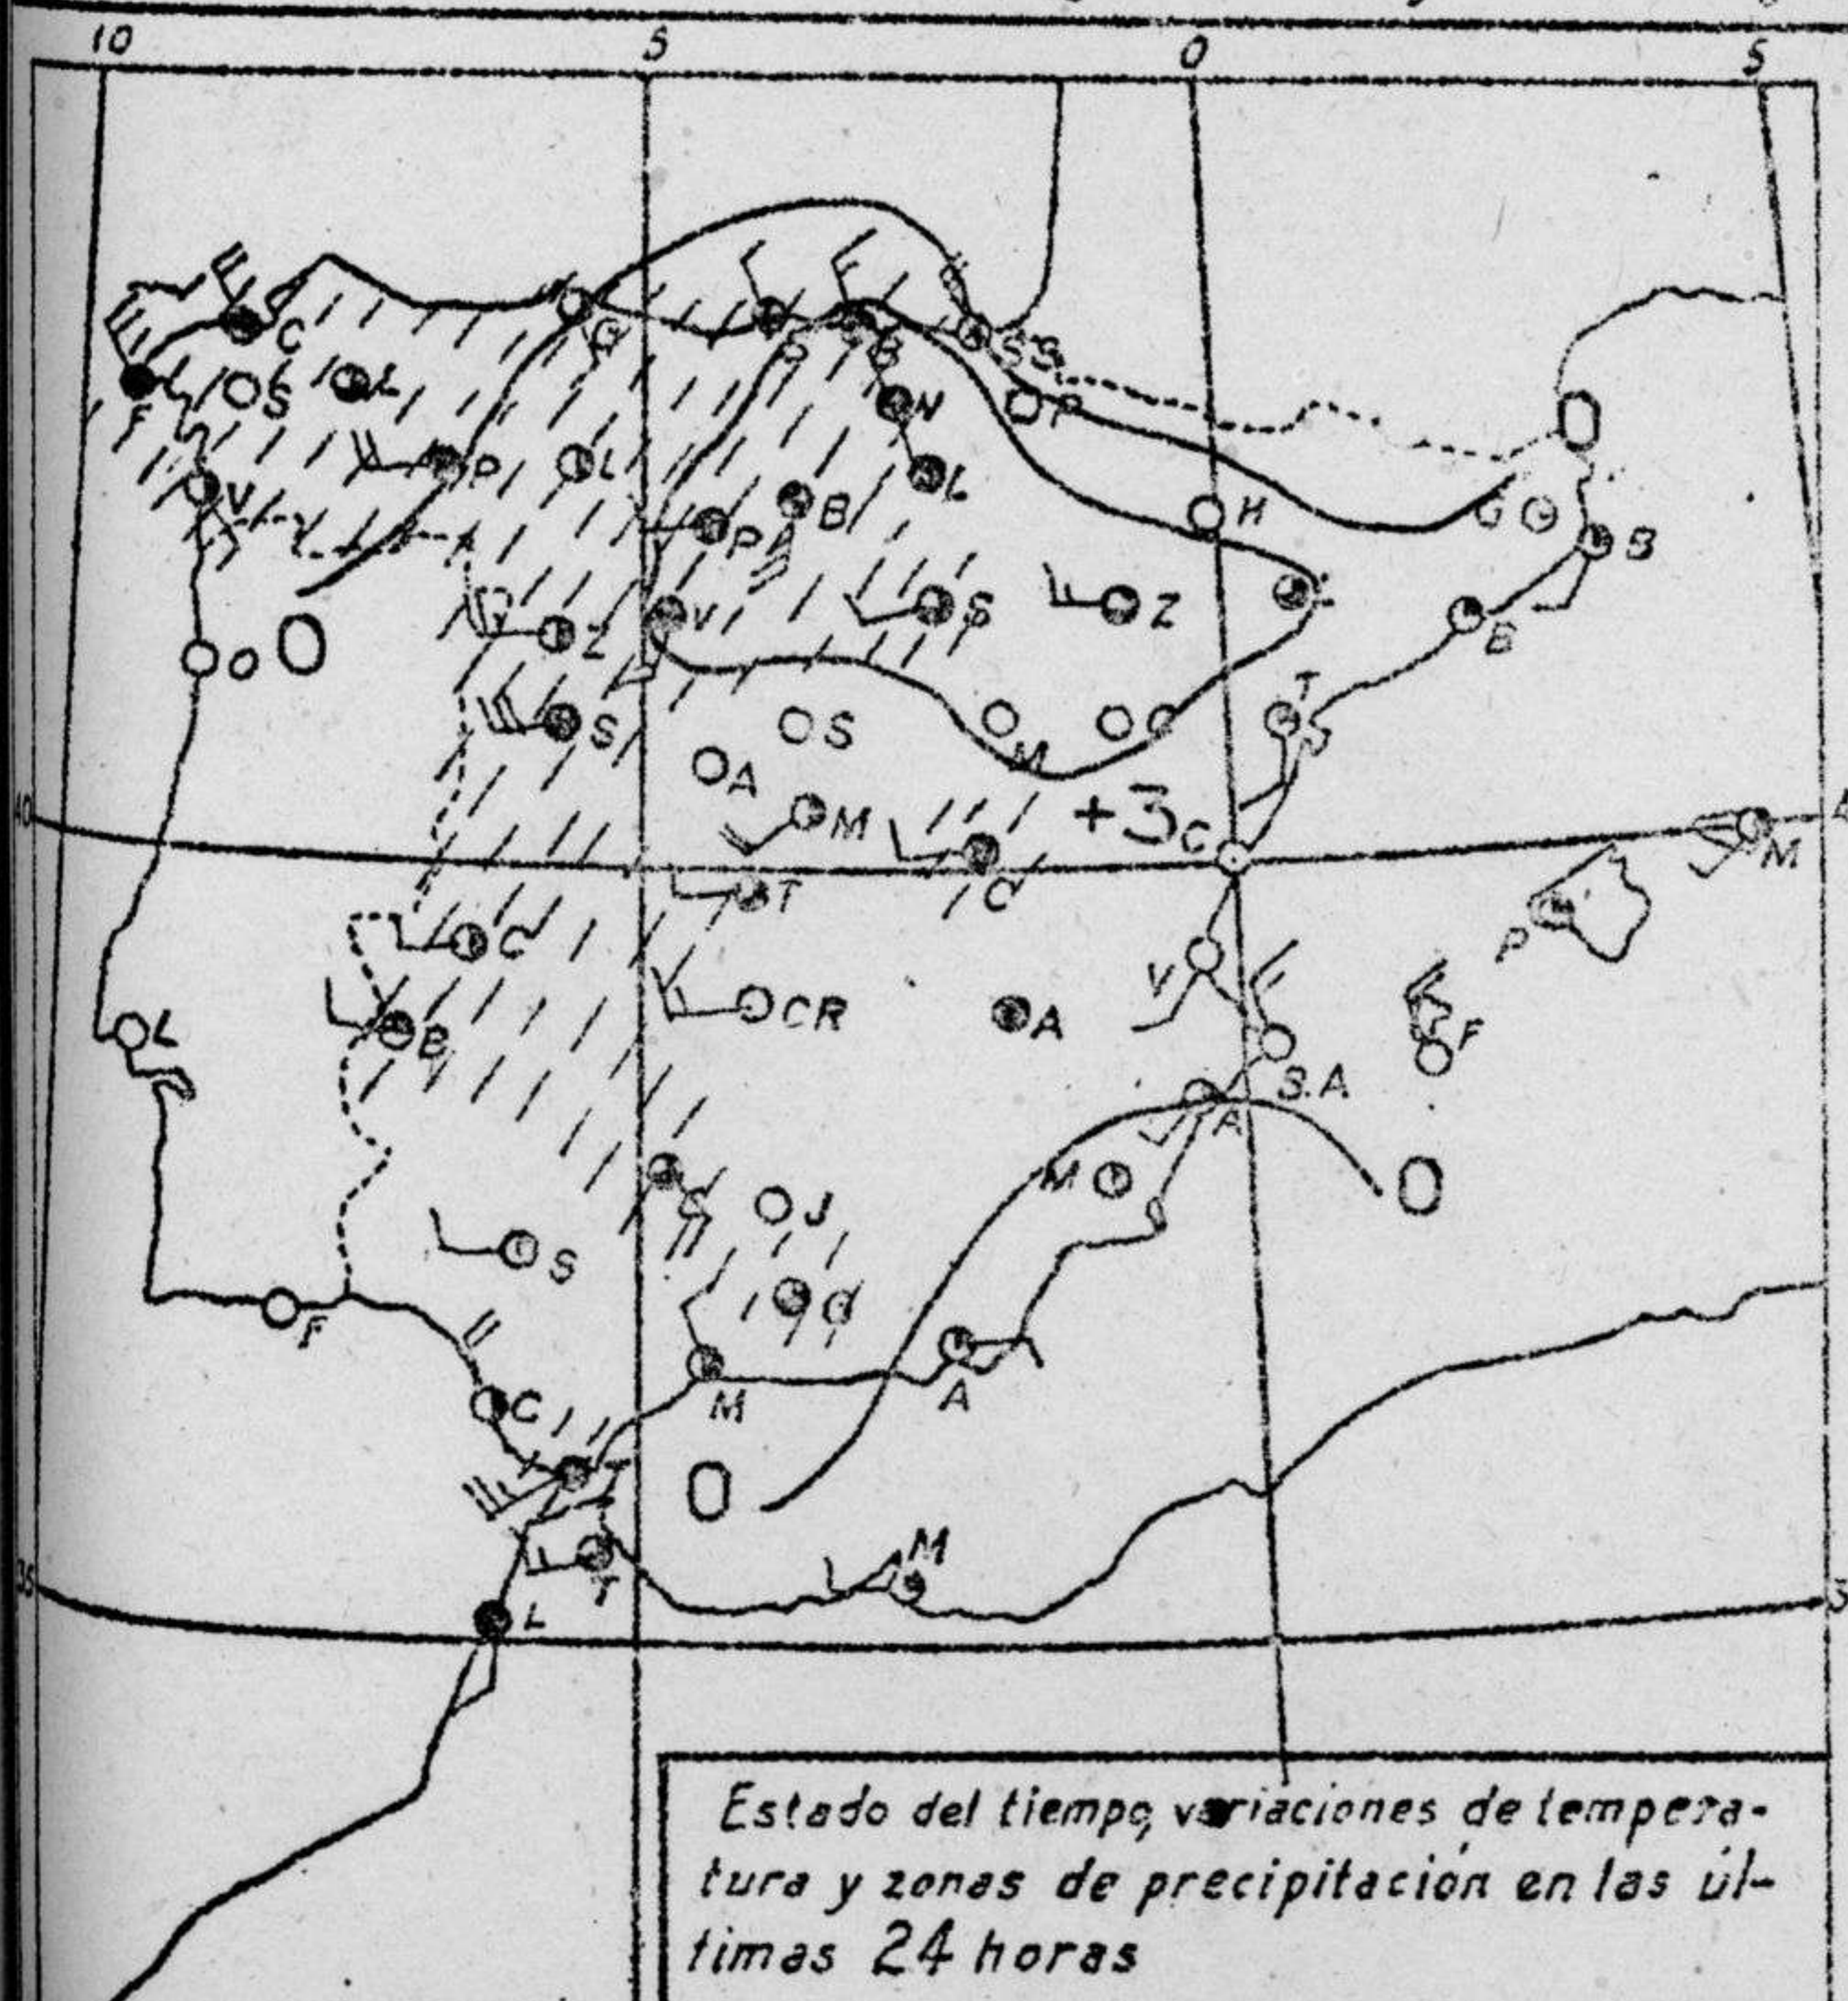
10
5
0
5

C
F
S
L
V
P
O
O
G
L
P
B
S
B
N
L
SS
P
O
H
G
B
Z
S
Z
V
S
S
A
M
M
C
+3
C
T
B
C
T
M
P
V
C
CR
A
F
L
B
S.A
A
M
O
J
S
G
F
C
M
A
O
T
M
L

40
35

Estado del tiempo, variaciones de temperatura y zonas de precipitación en las últimas 24 horas